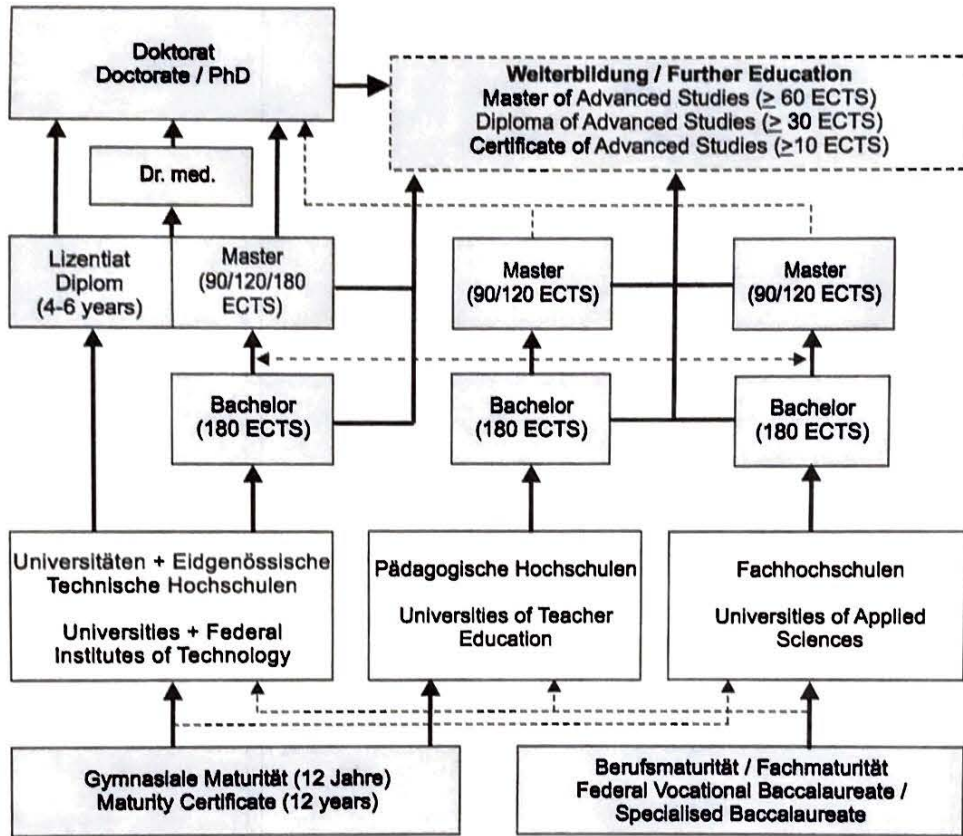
Doktorat
Doctorate / PhD

Weiterbildung / Further Education
Master of Advanced Studies ($\geq$ 60 ECTS)
Diploma of Advanced Studies ($\geq$ 30 ECTS)
Certificate of Advanced Studies ($\geq$10 ECTS)

Dr. med.

Lizentiat
Diplom
(4-6 years)

Master
(90/120/180
ECTS)

Master
(90/120 ECTS)

Master
(90/120 ECTS)

Bachelor
(180 ECTS)

Bachelor
(180 ECTS)

Bachelor
(180 ECTS)

Universitäten + Eidgenössische Technische Hochschulen

Universities + Federal Institutes of Technology

Pädagogische Hochschulen

Universities of Teacher Education

Fachhochschulen

Universities of Applied Sciences

Gymnasiale Maturität (12 Jahre)
Maturity Certificate (12 years)

Berufsmaturität / Fachmaturität
Federal Vocational Baccalaureate /
Specialised Baccalaureate